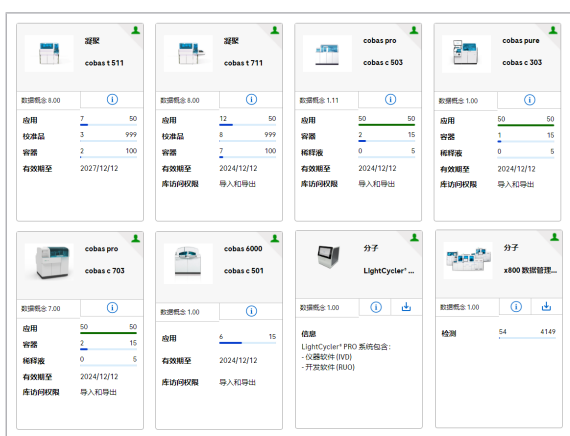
凝聚
cobas t 511
数据概念 8.00
应用 7 50
校准品 3 999
容器 2 100
有效期至 2027/12/12

凝聚
cobas t 711
数据概念 8.00
应用 12 50
校准品 8 999
容器 7 100
有效期至 2024/12/12
库访问权限 导入和导出

cobas pro
cobas c 503
数据概念 1.11
应用 50 50
容器 2 15
稀释液 0 5
有效期至 2024/12/12
库访问权限 导入和导出

cobas pure
cobas c 303
数据概念 1.00
应用 50 50
容器 1 15
稀释液 0 5
有效期至 2024/12/12
库访问权限 导入和导出

cobas pro
cobas c 703
数据概念 7.00
应用 50 50
容器 2 15
稀释液 0 5
有效期至 2024/12/12
库访问权限 导入和导出

cobas 6000
cobas c 501
数据概念 1.00
应用 6 15
有效期至 2024/12/12
库访问权限 导入和导出

分子
LightCycler® ...
数据概念 1.00
信息
LightCycler® PRO 系统包含：
- 仪器软件 (IVD)
- 开发软件 (RUO)

分子
x800 数据管理...
数据概念 1.00
检测 54 4149